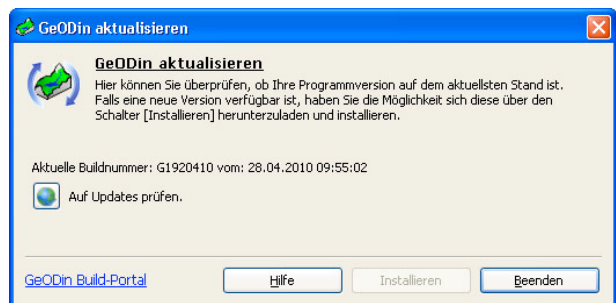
GeODin aktualisieren

GeODin aktualisieren

Hier können Sie überprüfen, ob Ihre Programmversion auf dem aktuellsten Stand ist. Falls eine neue Version verfügbar ist, haben Sie die Möglichkeit sich diese über den Schalter [Installieren] herunterzuladen und installieren.

Aktuelle Buildnummer: G1920410 vom: 28.04.2010 09:55:02

Auf Updates prüfen.

GeODin Build-Portal

Hilfe

Installieren

Beenden